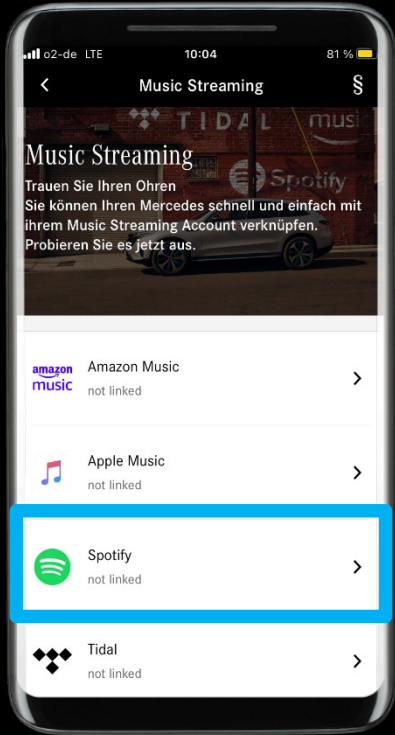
o2-de LTE 10:04 81 %

Music Streaming §

TIDAL music Spotify

Music Streaming

Trauen Sie Ihren Ohren
Sie können Ihren Mercedes schnell und einfach mit ihrem Music Streaming Account verknüpfen. Probieren Sie es jetzt aus.

amazon music
Amazon Music
not linked

Apple Music
not linked

Spotify
not linked

Tidal
not linked